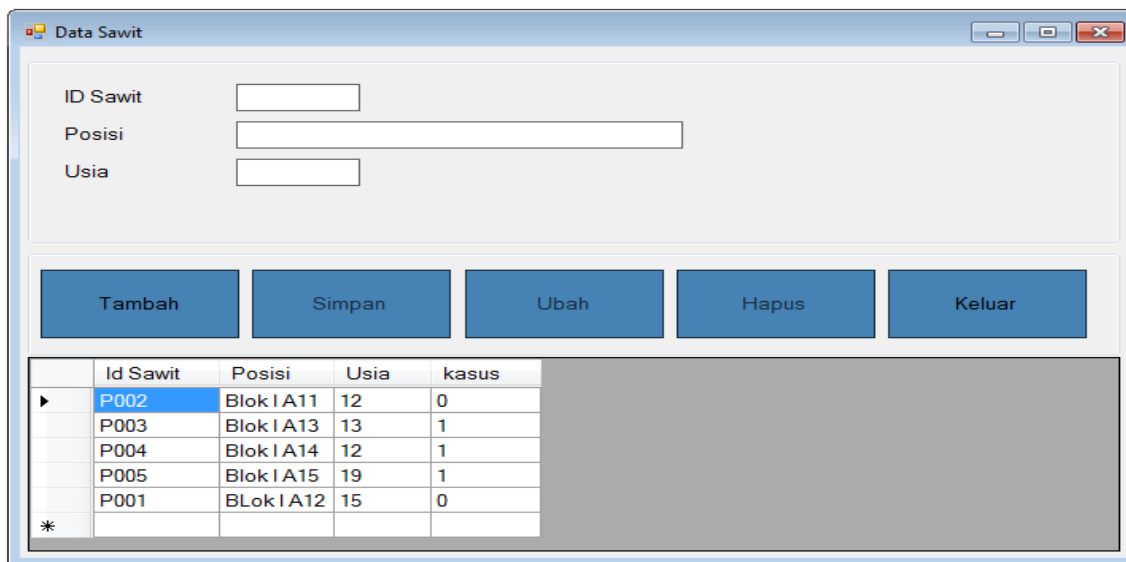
Data Sawit

ID Sawit
Posisi
Usia

Tambah
Simpan
Ubah
Hapus
Keluar

| | Id Sawit | Posisi | Usia | kasus |
|---|---|---|---|---|
| ▸ | P002 | Blok I A11 | 12 | 0 |
| | P003 | Blok I A13 | 13 | 1 |
| | P004 | Blok I A14 | 12 | 1 |
| | P005 | Blok I A15 | 19 | 1 |
| | P001 | BLok I A12 | 15 | 0 |
| * | | | | |